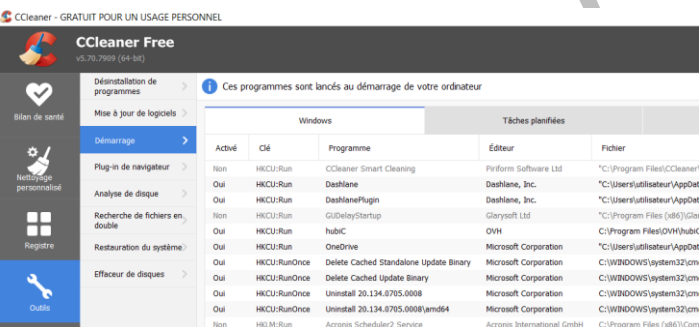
CCleaner - GRATUIT POUR UN USAGE PERSONNEL

CCleaner Free
v5.70.7909 (64-bit)

Bilan de santé
Nettoyage personnalisé
Registre
Outils

Désinstallation de programmes
Mise à jour de logiciels
Démarrage
Plug-in de navigateur
Analyse de disque
Recherche de fichiers en double
Restauration du système
Effaceur de disques

Ces programmes sont lancés au démarrage de votre ordinateur

Windows
Tâches planifiées

| Activé | Clé | Programme | Éditeur | Fichier |
|---|---|---|---|---|
| Non | HKCU:Run | CCleaner Smart Cleaning | Piriform Software Ltd | "C:\Program Files\CCleaner\ |
| Oui | HKCU:Run | Dashlane | Dashlane, Inc. | "C:\Users\utilisateur\AppDat |
| Oui | HKCU:Run | DashlanePlugin | Dashlane, Inc. | "C:\Users\utilisateur\AppDat |
| Non | HKCU:Run | GUDelayStartup | Glarysoft Ltd | "C:\Program Files (x86)\Glar |
| Oui | HKCU:Run | hubiC | OVH | "C:\Program Files\OVH\hubi |
| Oui | HKCU:Run | OneDrive | Microsoft Corporation | "C:\Users\utilisateur\AppDat |
| Oui | HKCU:RunOnce | Delete Cached Standalone Update Binary | Microsoft Corporation | C:\WINDOWS\system32\cm |
| Oui | HKCU:RunOnce | Delete Cached Update Binary | Microsoft Corporation | C:\WINDOWS\system32\cm |
| Oui | HKCU:RunOnce | Uninstall 20.134.0705.0008 | Microsoft Corporation | C:\WINDOWS\system32\cm |
| Oui | HKCU:RunOnce | Uninstall 20.134.0705.0008\amd64 | Microsoft Corporation | C:\WINDOWS\system32\cm |
| Non | HKLM:Run | Acronis Scheduler2 Service | Acronis International GmbH | "C:\Program Files (x86)\Con |